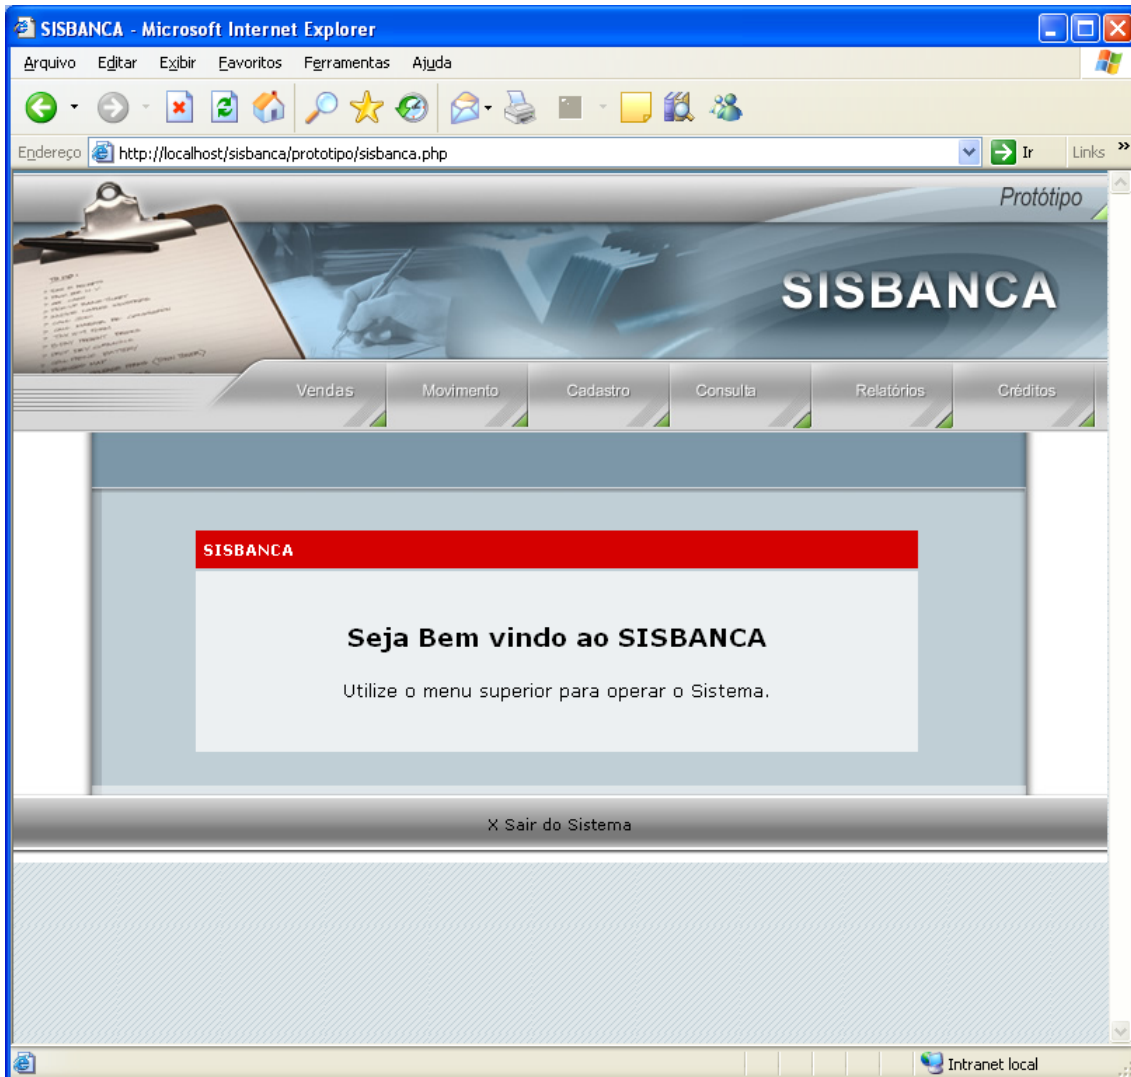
SISBANCA - Microsoft Internet Explorer

Arquivo Editar Exibir Favoritos Ferramentas Ajuda

Endereço http://localhost/sisbanca/prototipo/sisbanca.php Ir Links

Protótipo

SISBANCA

Vendas Movimento Cadastro Consulta Relatórios Créditos

SISBANCA

Seja Bem vindo ao SISBANCA

Utilize o menu superior para operar o Sistema.

X Sair do Sistema

Intranet local